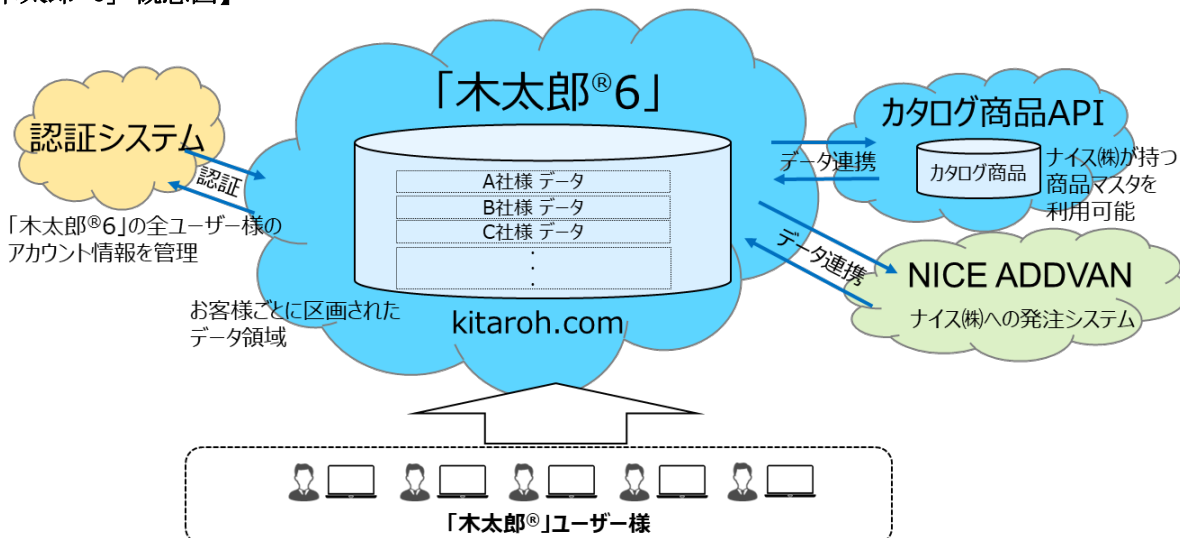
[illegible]

「木太郎®6」

認証システム

認証

「木太郎®6」の全ユーザー様のアカウント情報を管理

A社様 データ
B社様 データ
C社様 データ
・
・

お客様ごとに区画されたデータ領域

kitaroh.com

カタログ商品API

データ連携

カタログ商品

ナイス㈱が持つ商品マスタを利用可能

データ連携

NICE ADDVAN

ナイス㈱への発注システム

「木太郎®」ユーザー様